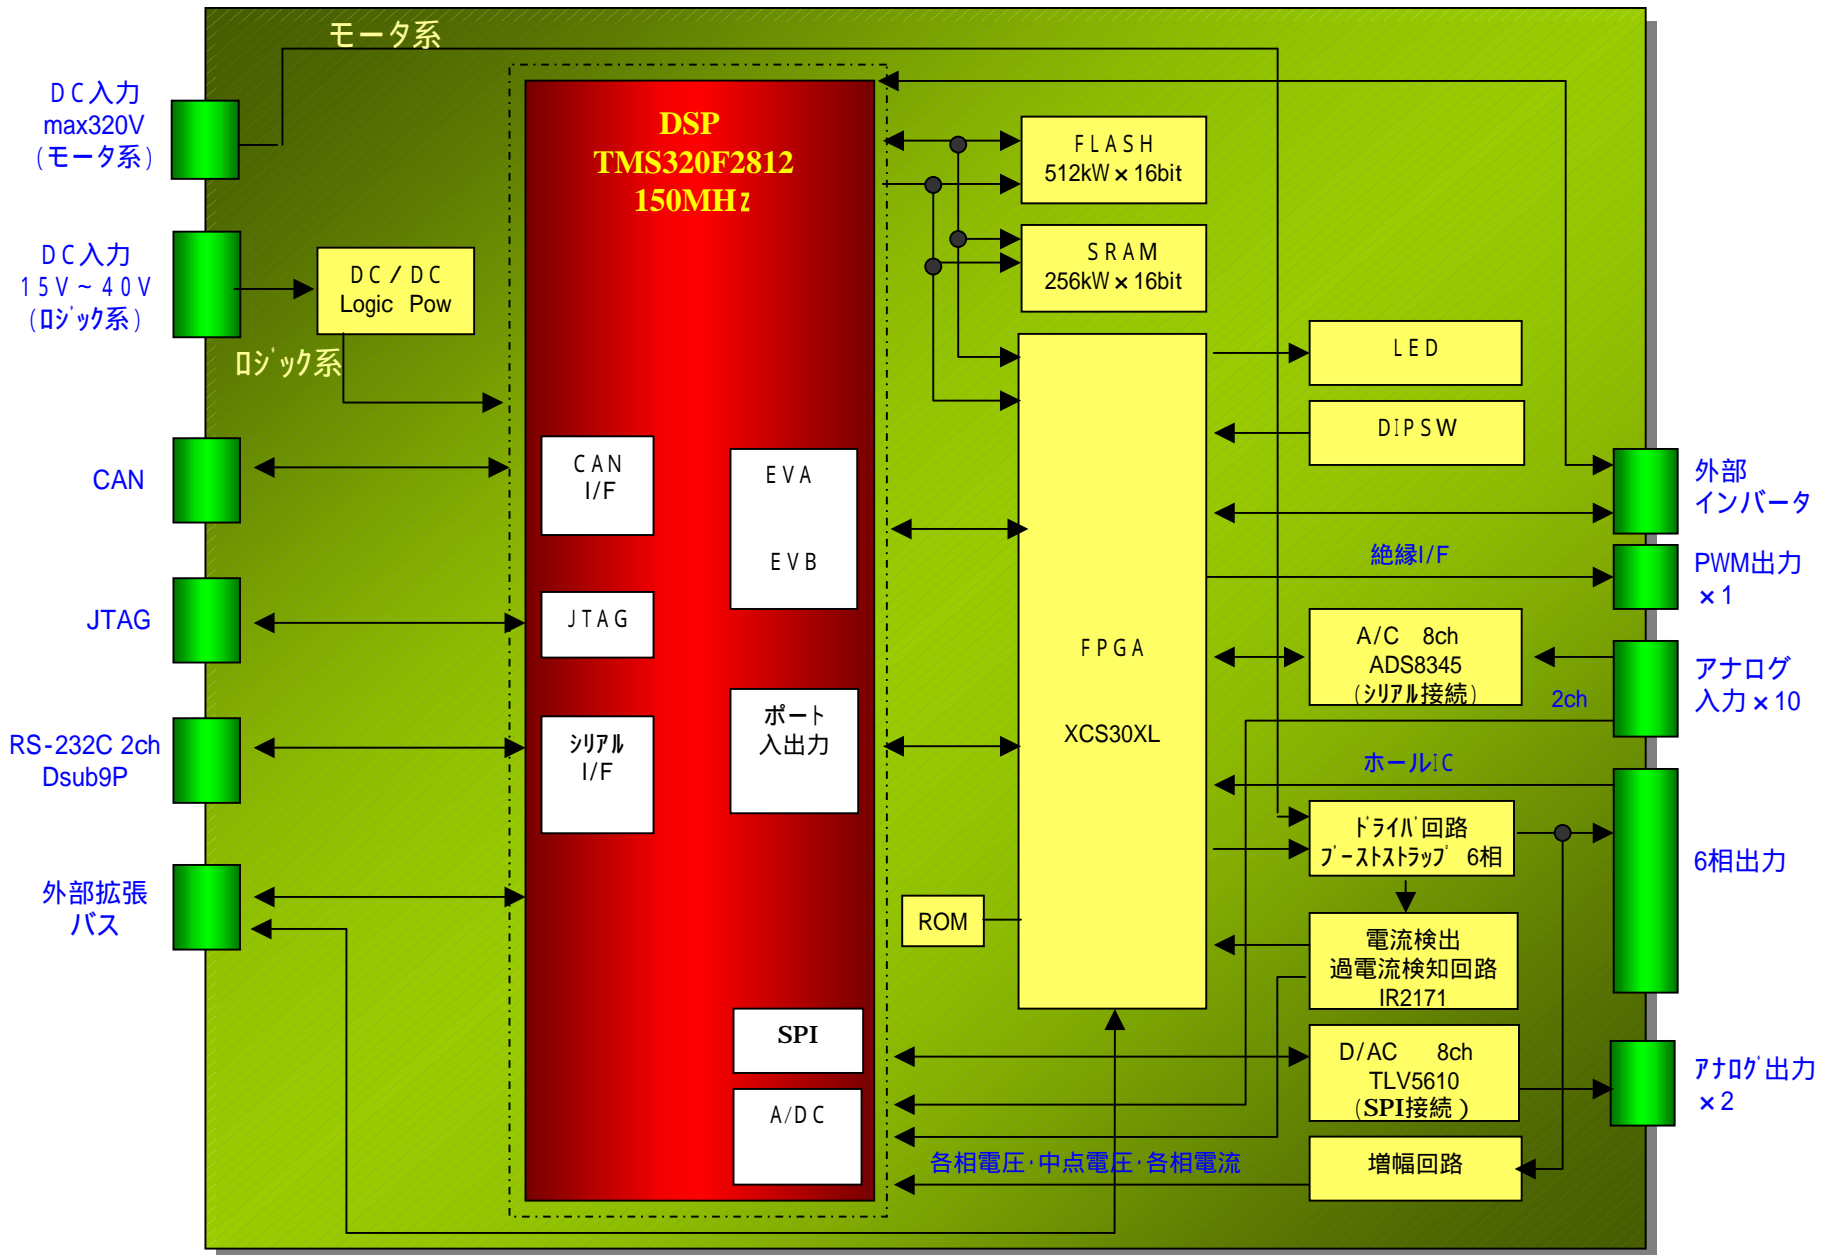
モータ系

DC入力
max320V
（モータ系）

DC入力
15V～40V
（ﾛｼﾞｯｸ系）

DC/DC
Logic Pow

ﾛｼﾞｯｸ系

CAN

JTAG

RS-232C 2ch
Dsub9P

外部拡張
バス

DSP
TMS320F2812
150MHz

CAN
I/F

EVA

EVB

JTAG

ｼﾘｱﾙ
I/F

ポート
入出力

SPI

A/DC

ROM

FLASH
512kW×16bit

SRAM
256kW×16bit

FPGA

XCS30XL

LED

DIPSW

外部
インバータ

絶縁I/F

PWM出力
×1

A/C 8ch
ADS8345
（ｼﾘｱﾙ接続）

2ch

アナログ
入力×10

ホールIC

ﾄﾞﾗｲﾊﾞ回路
ﾌﾞｰｽﾄｽﾄﾗｯﾌﾟ 6相

6相出力

電流検出
過電流検知回路
IR2171

D/AC 8ch
TLV5610
（SPI接続）

ｱﾅﾛｸﾞ出力
×2

各相電圧･中点電圧･各相電流

増幅回路